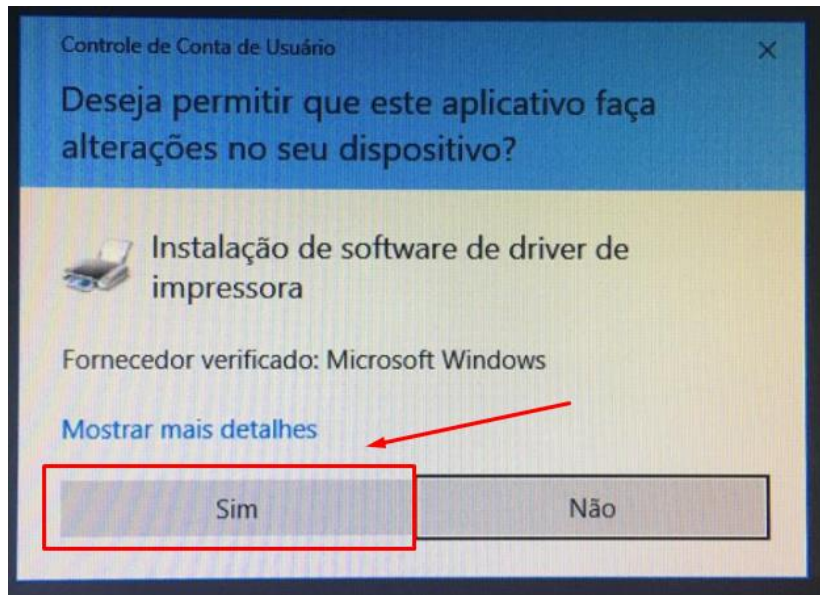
Controle de Conta de Usuário

×

Deseja permitir que este aplicativo faça alterações no seu dispositivo?

Instalação de software de driver de impressora

Fornecedor verificado: Microsoft Windows

Mostrar mais detalhes

Sim

Não